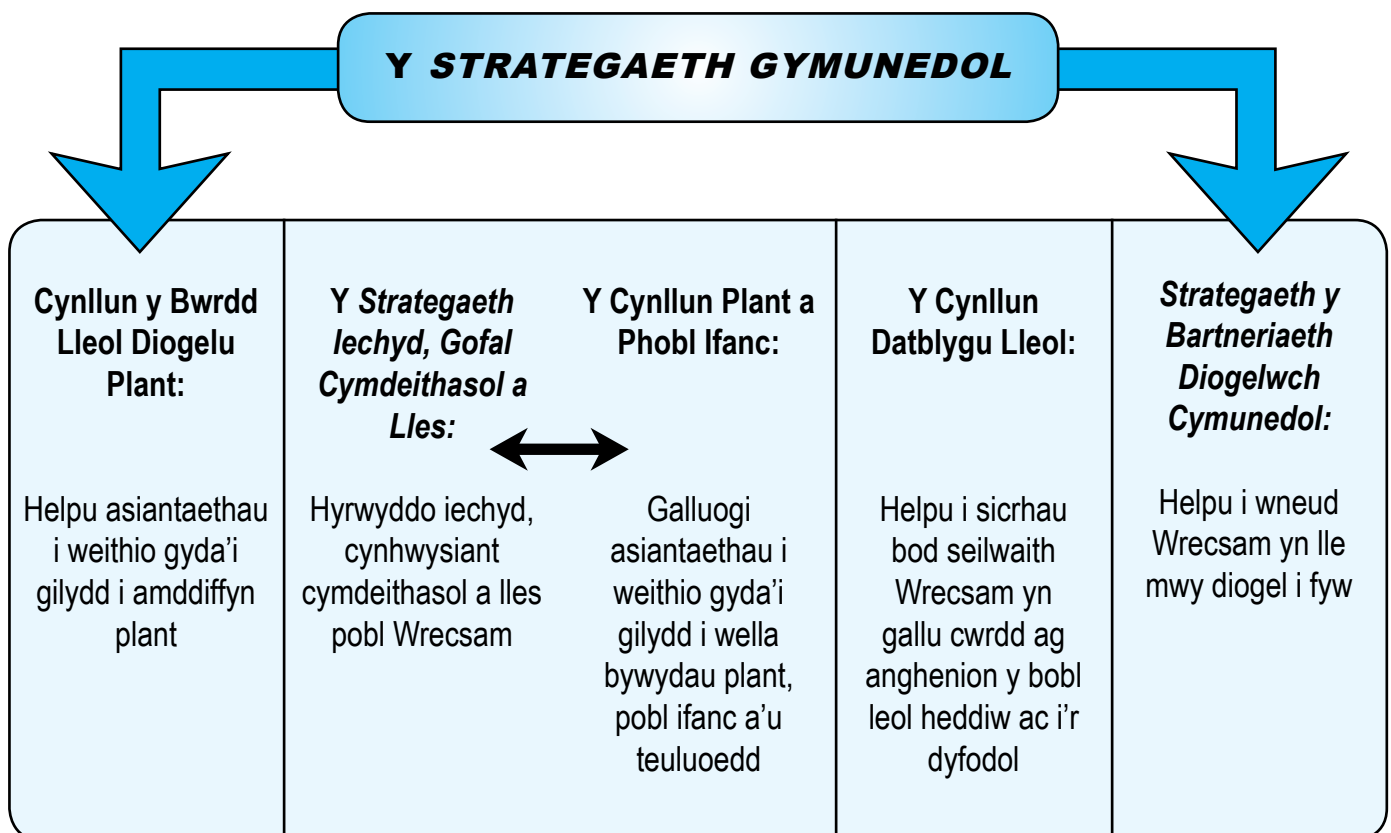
Y STRATEGAETH GYMUNEDOL

Cynllun y Bwrdd Lleol Diogelu Plant:

Helpu asiantaethau i weithio gyda'i gilydd i amddiffyn plant

Y Strategaeth Iechyd, Gofal Cymdeithasol a Lles:

Hyrwyddo iechyd, cynhwysiant cymdeithasol a lles pobl Wrecsam

Y Cynllun Plant a Phobl Ifanc:

Galluogi asiantaethau i weithio gyda'i gilydd i wella bywydau plant, pobl ifanc a'u teuluoedd

Y Cynllun Datblygu Lleol:

Helpu i sicrhau bod seilwaith Wrecsam yn gallu cwrdd ag anghenion y bobl leol heddiw ac i'r dyfodol

Strategaeth y Bartneriaeth Diogelwch Cymunedol:

Helpu i wneud Wrecsam yn lle mwy diogel i fyw